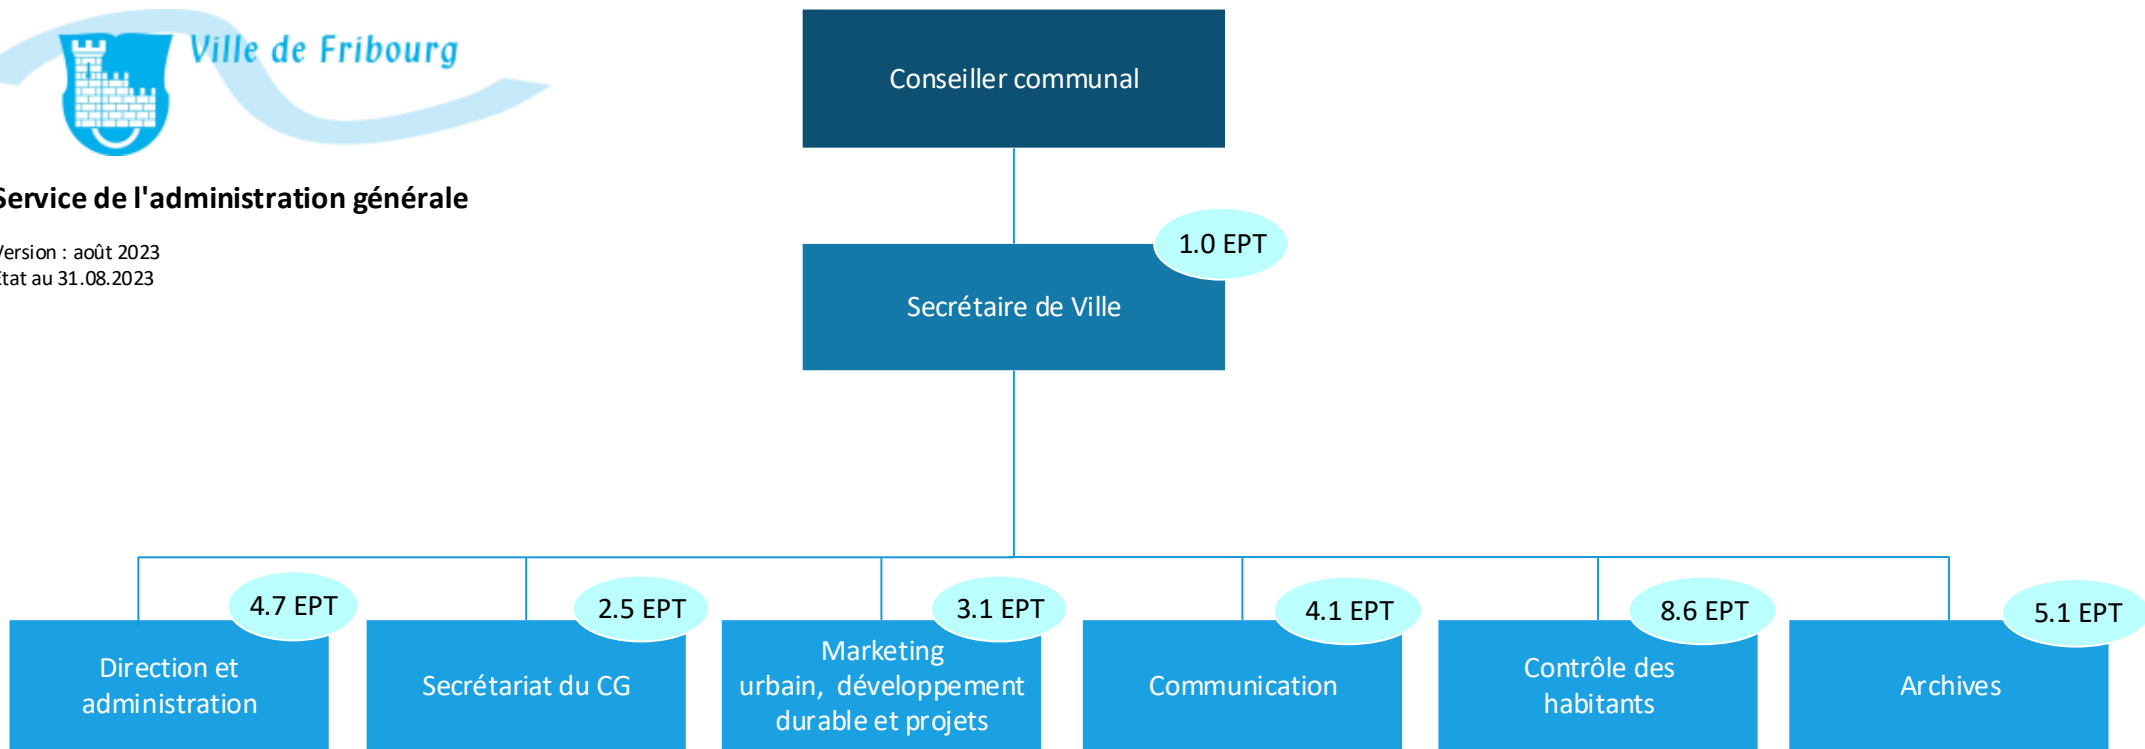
Ville de Fribourg

Service de l'administration générale

Version : août 2023
État au 31.08.2023

Conseiller communal

1.0 EPT

Secrétaire de Ville

4.7 EPT

Direction et administration

2.5 EPT

Secrétariat du CG

3.1 EPT

Marketing urbain, développement durable et projets

4.1 EPT

Communication

8.6 EPT

Contrôle des habitants

5.1 EPT

Archives